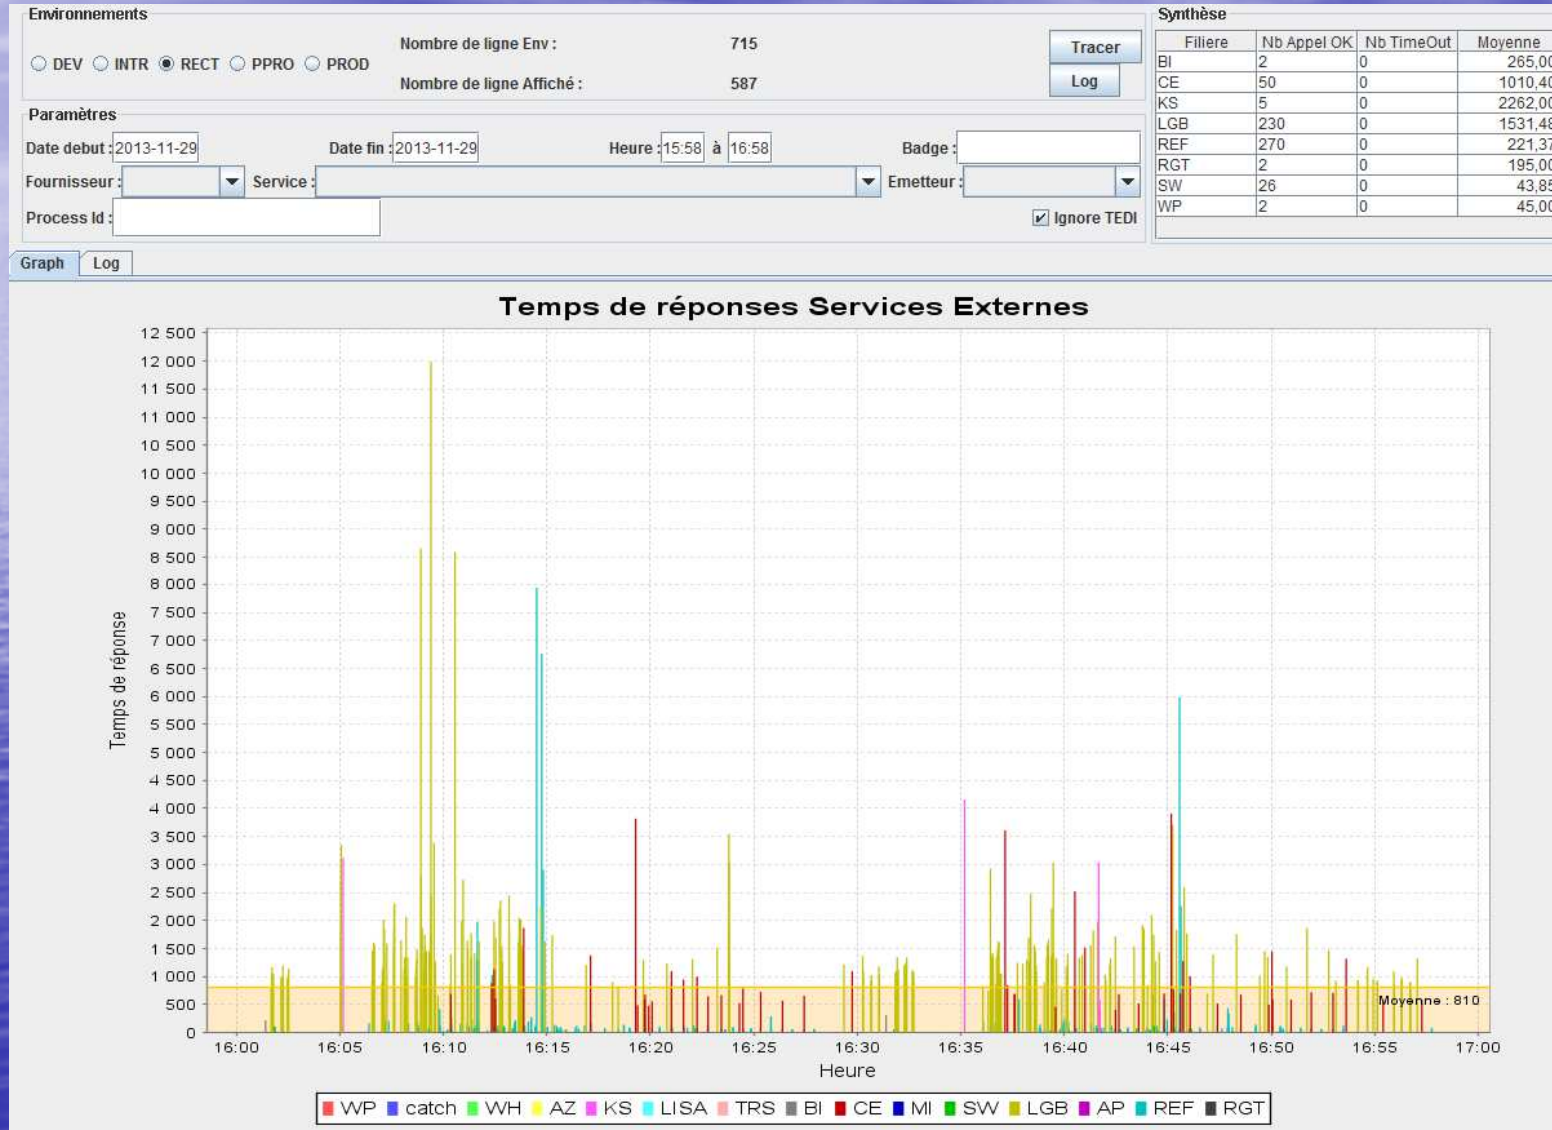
Environnements

DEV INTR RECT PPRO PROD

Nombre de ligne Env : 715

Nombre de ligne Affiché : 587

Tracer

Log

Synthèse

| Filiere | Nb Appel OK | Nb TimeOut | Moyenne |
|---|---|---|---|
| BI | 2 | 0 | 265,0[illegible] |
| CE | 50 | 0 | 1010,4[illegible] |
| KS | 5 | 0 | 2262,0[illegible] |
| LGB | 230 | 0 | 1531,4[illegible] |
| REF | 270 | 0 | 221,3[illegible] |
| RGT | 2 | 0 | 195,0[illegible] |
| SW | 26 | 0 | 43,8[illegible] |
| WP | 2 | 0 | 45,0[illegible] |

Paramètres

Date debut : 2013-11-29 Date fin : 2013-11-29 Heure : 15:58 à 16:58 Badge :

Fournisseur : Service : Emetteur :

Process Id : Ignore TEDI

Graph Log

Temps de réponses Services Externes

Temps de réponse

12 500 12 000 11 500 11 000 10 500 10 000 9 500 9 000 8 500 8 000 7 500 7 000 6 500 6 000 5 500 5 000 4 500 4 000 3 500 3 000 2 500 2 000 1 500 1 000 500 0

Moyenne : 810

16:00 16:05 16:10 16:15 16:20 16:25 16:30 16:35 16:40 16:45 16:50 16:55 17:00

Heure

WP catch WH AZ KS LISA TRS BI CE MI SW LGB AP REF RGT